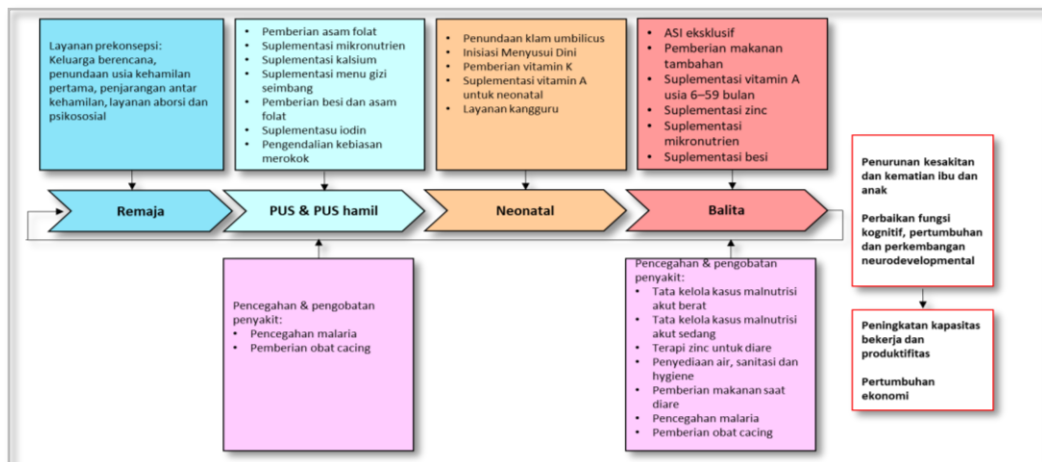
Layanan prekonsepsi: Keluarga berencana, penundaan usia kehamilan pertama, penjarangan antar kehamilan, layanan aborsi dan psikososial

- Pemberian asam folat
- Suplementasi mikronutrien
- Suplementasi kalsium
- Suplementasi menu gizi seimbang
- Pemberian besi dan asam folat
- Suplementasu iodin
- Pengendalian kebiasan merokok

- Penundaan klam umbilicus
- Inisiasi Menyusui Dini
- Pemberian vitamin K
- Suplementasi vitamin A untuk neonatal
- Layanan kangguru

- ASI eksklusif
- Pemberian makanan tambahan
- Suplementasi vitamin A usia 6–59 bulan
- Suplementasi zinc
- Suplementasi mikronutrien
- Suplementasi besi

Remaja

PUS & PUS hamil

Neonatal

Balita

Penurunan kesakitan dan kematian ibu dan anak

Perbaikan fungsi kognitif, pertumbuhan dan perkembangan neurodevelopmental

Peningkatan kapasitas bekerja dan produktifitas

Pertumbuhan ekonomi

Pencegahan & pengobatan penyakit:
- Pencegahan malaria
- Pemberian obat cacing

Pencegahan & pengobatan penyakit:
- Tata kelola kasus malnutrisi akut berat
- Tata kelola kasus malnutrisi akut sedang
- Terapi zinc untuk diare
- Penyediaan air, sanitasi dan hygiene
- Pemberian makanan saat diare
- Pencegahan malaria
- Pemberian obat cacing